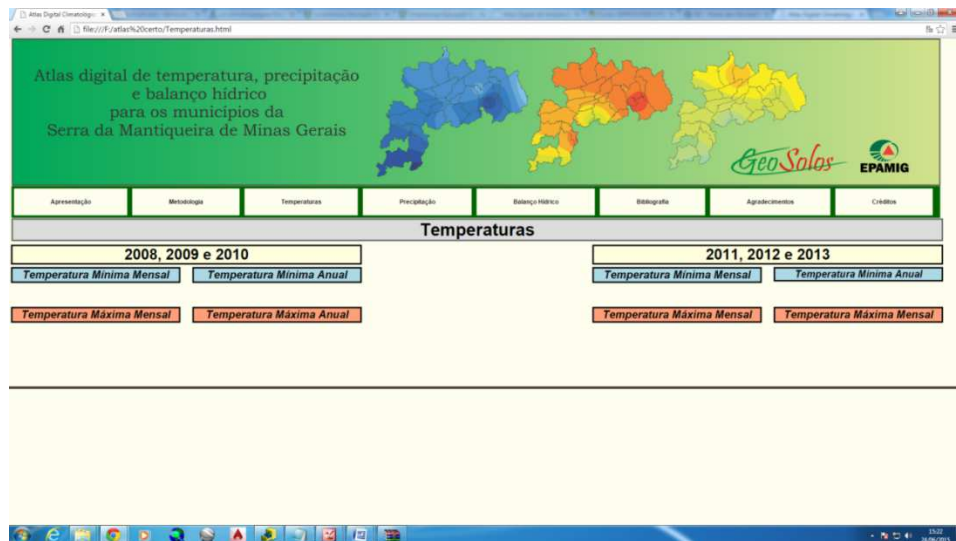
Atlas Digital Climatológi ×

file:///F:/atlas%20certo/Temperaturas.html

Atlas digital de temperatura, precipitação e balanço hídrico para os municípios da Serra da Mantiqueira de Minas Gerais

GeoSolos

EPAMIG

Apresentação | Metodologia | Temperaturas | Precipitação | Balanço Hídrico | Bibliografia | Agradecimentos | Créditos

Temperaturas

2008, 2009 e 2010

Temperatura Mínima Mensal

Temperatura Mínima Anual

Temperatura Máxima Mensal

Temperatura Máxima Anual

2011, 2012 e 2013

Temperatura Mínima Mensal

Temperatura Mínima Anual

Temperatura Máxima Mensal

Temperatura Máxima Mensal

15:22